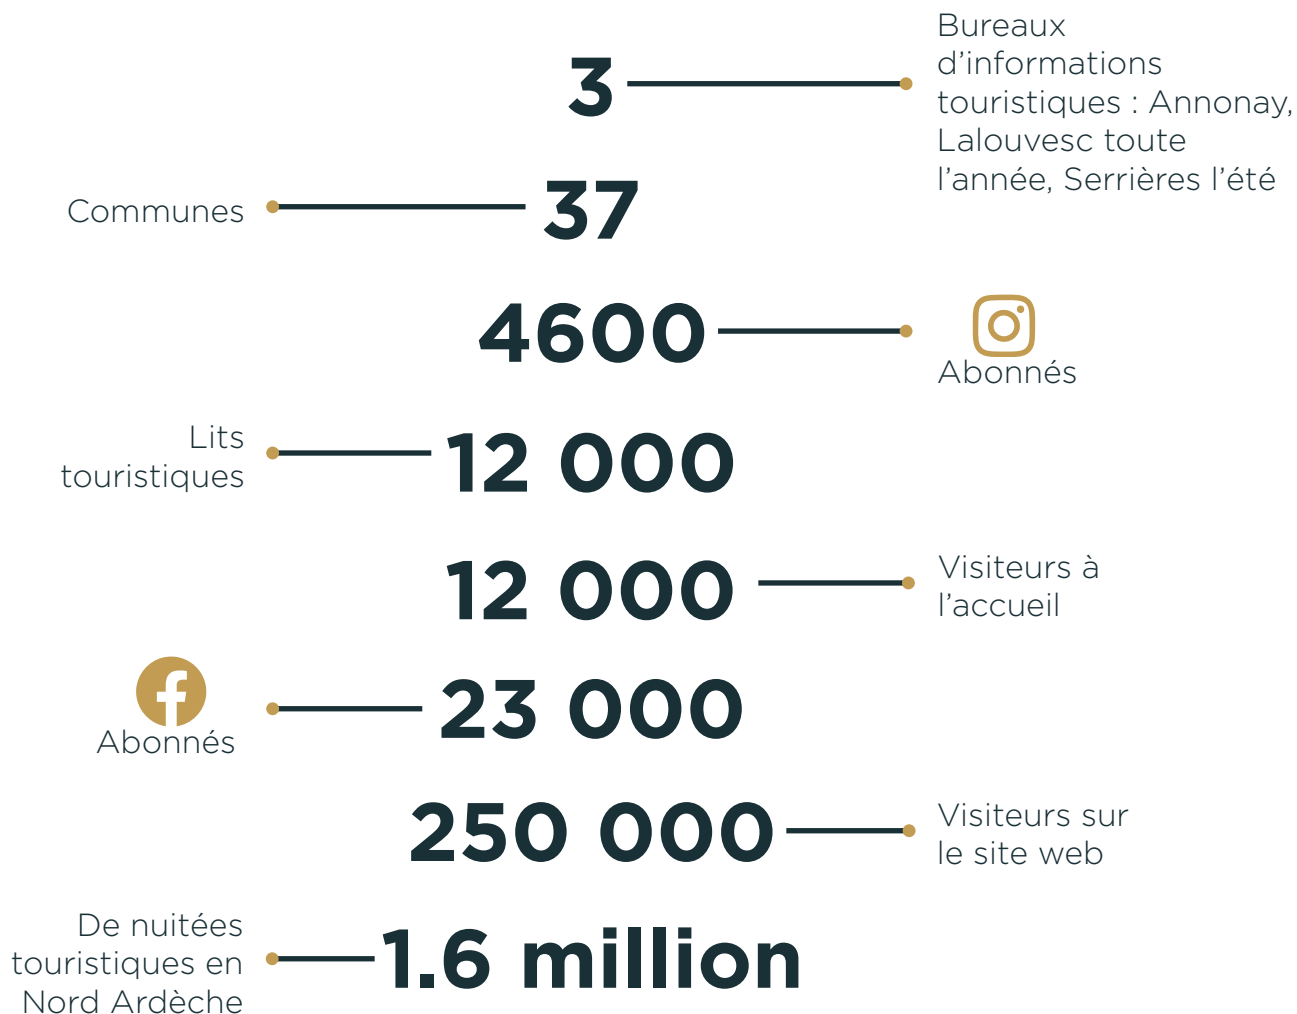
3

Bureaux d'informations touristiques : Annonay, Lalouvesc toute l'année, Serrières l'été

Communes

37

4600

Abonnés

Lits touristiques

12 000

12 000

Visiteurs à l'accueil

Abonnés

23 000

250 000

Visiteurs sur le site web

De nuitées touristiques en Nord Ardèche

1.6 million